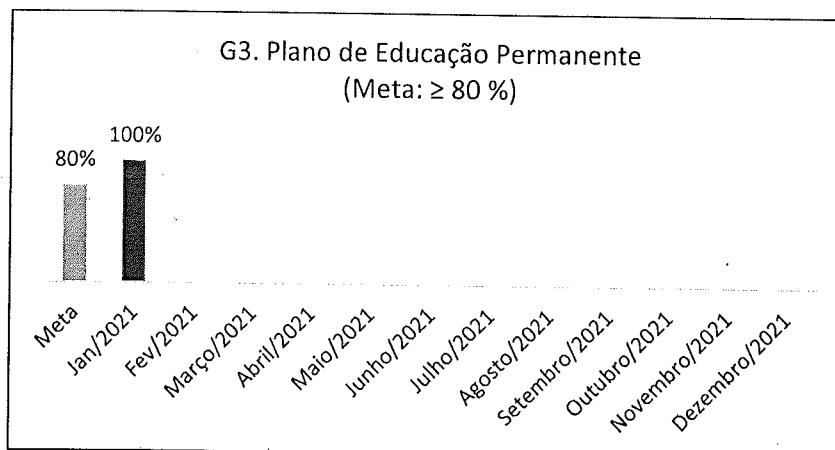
G3. Plano de Educação Permanente
(Meta: ≥ 80 %)

80%
100%

Meta
Jan/2021
Fev/2021
Março/2021
Abril/2021
Maio/2021
Junho/2021
Julho/2021
Agosto/2021
Setembro/2021
Outubro/2021
Novembro/2021
Dezembro/2021